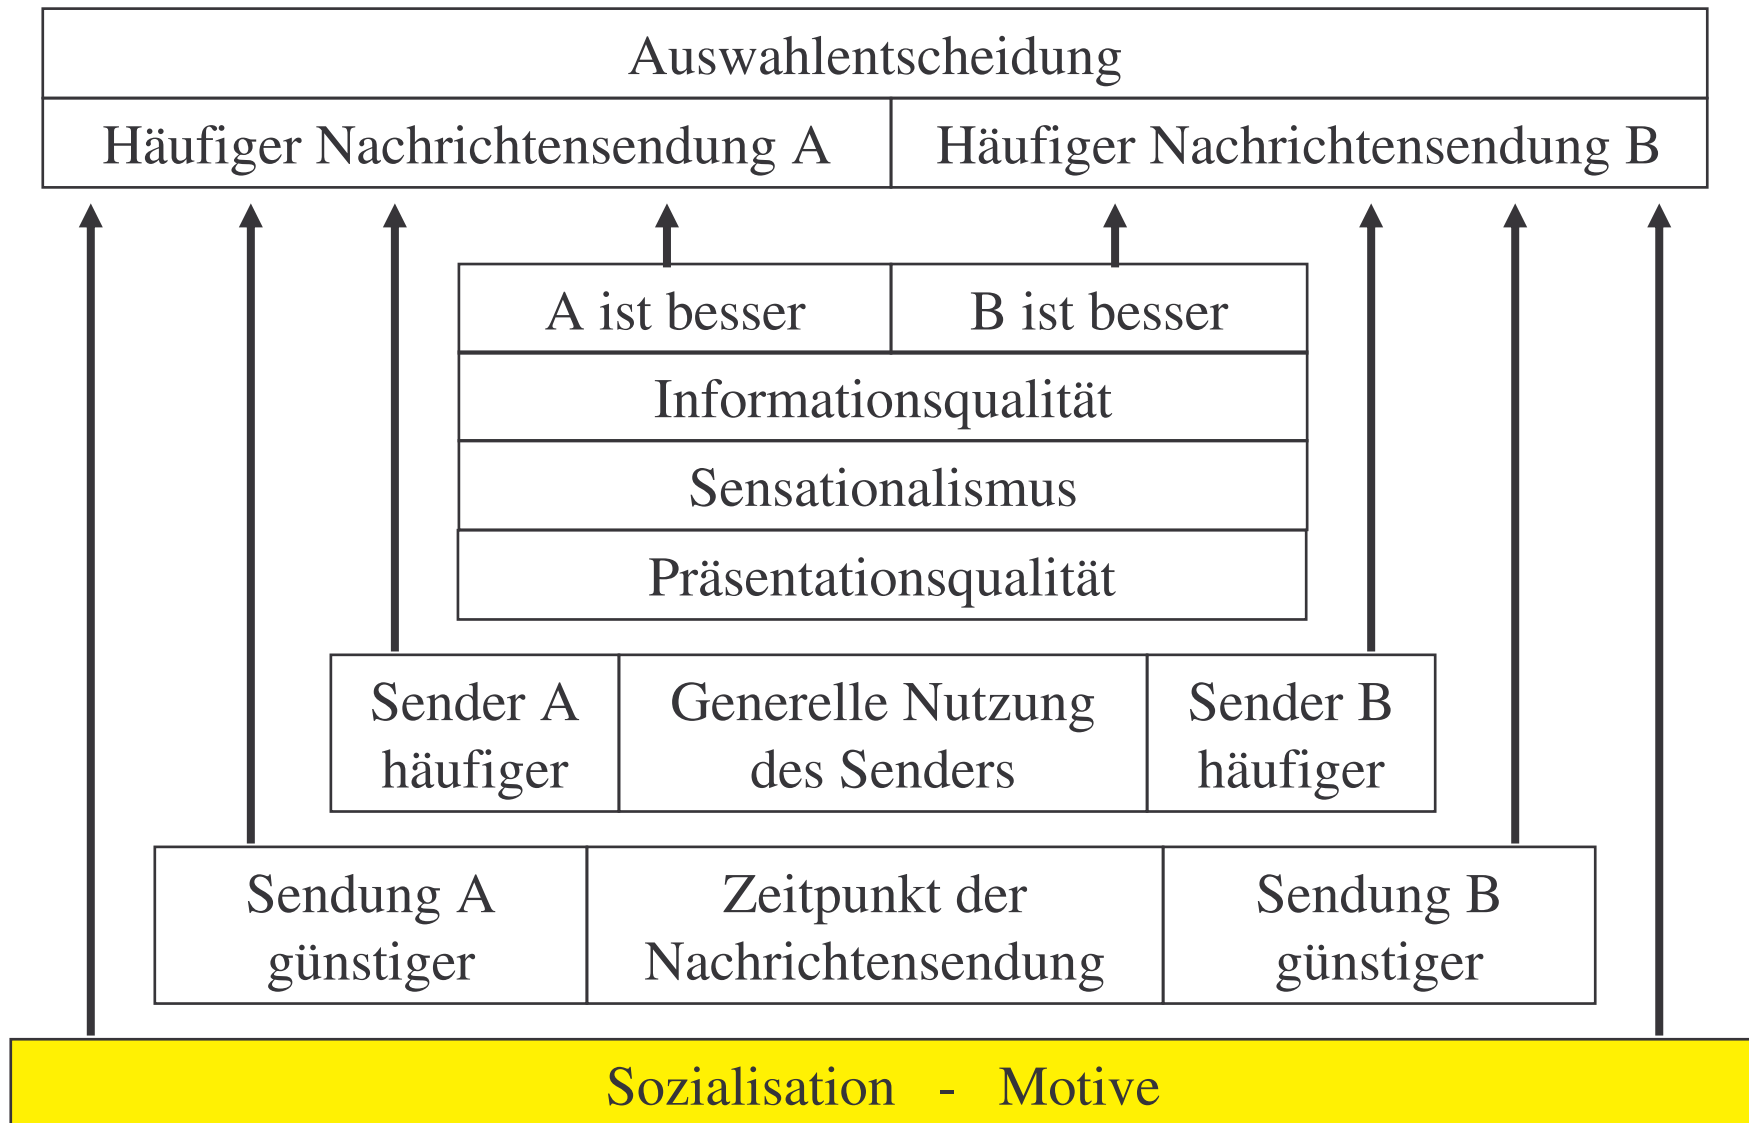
Auswahlentscheidung

Häufiger Nachrichtensendung A

Häufiger Nachrichtensendung B

A ist besser

B ist besser

Informationsqualität

Sensationalismus

Präsentationsqualität

Sender A häufiger

Generelle Nutzung des Senders

Sender B häufiger

Sendung A günstiger

Zeitpunkt der Nachrichtensendung

Sendung B günstiger

Sozialisation - Motive